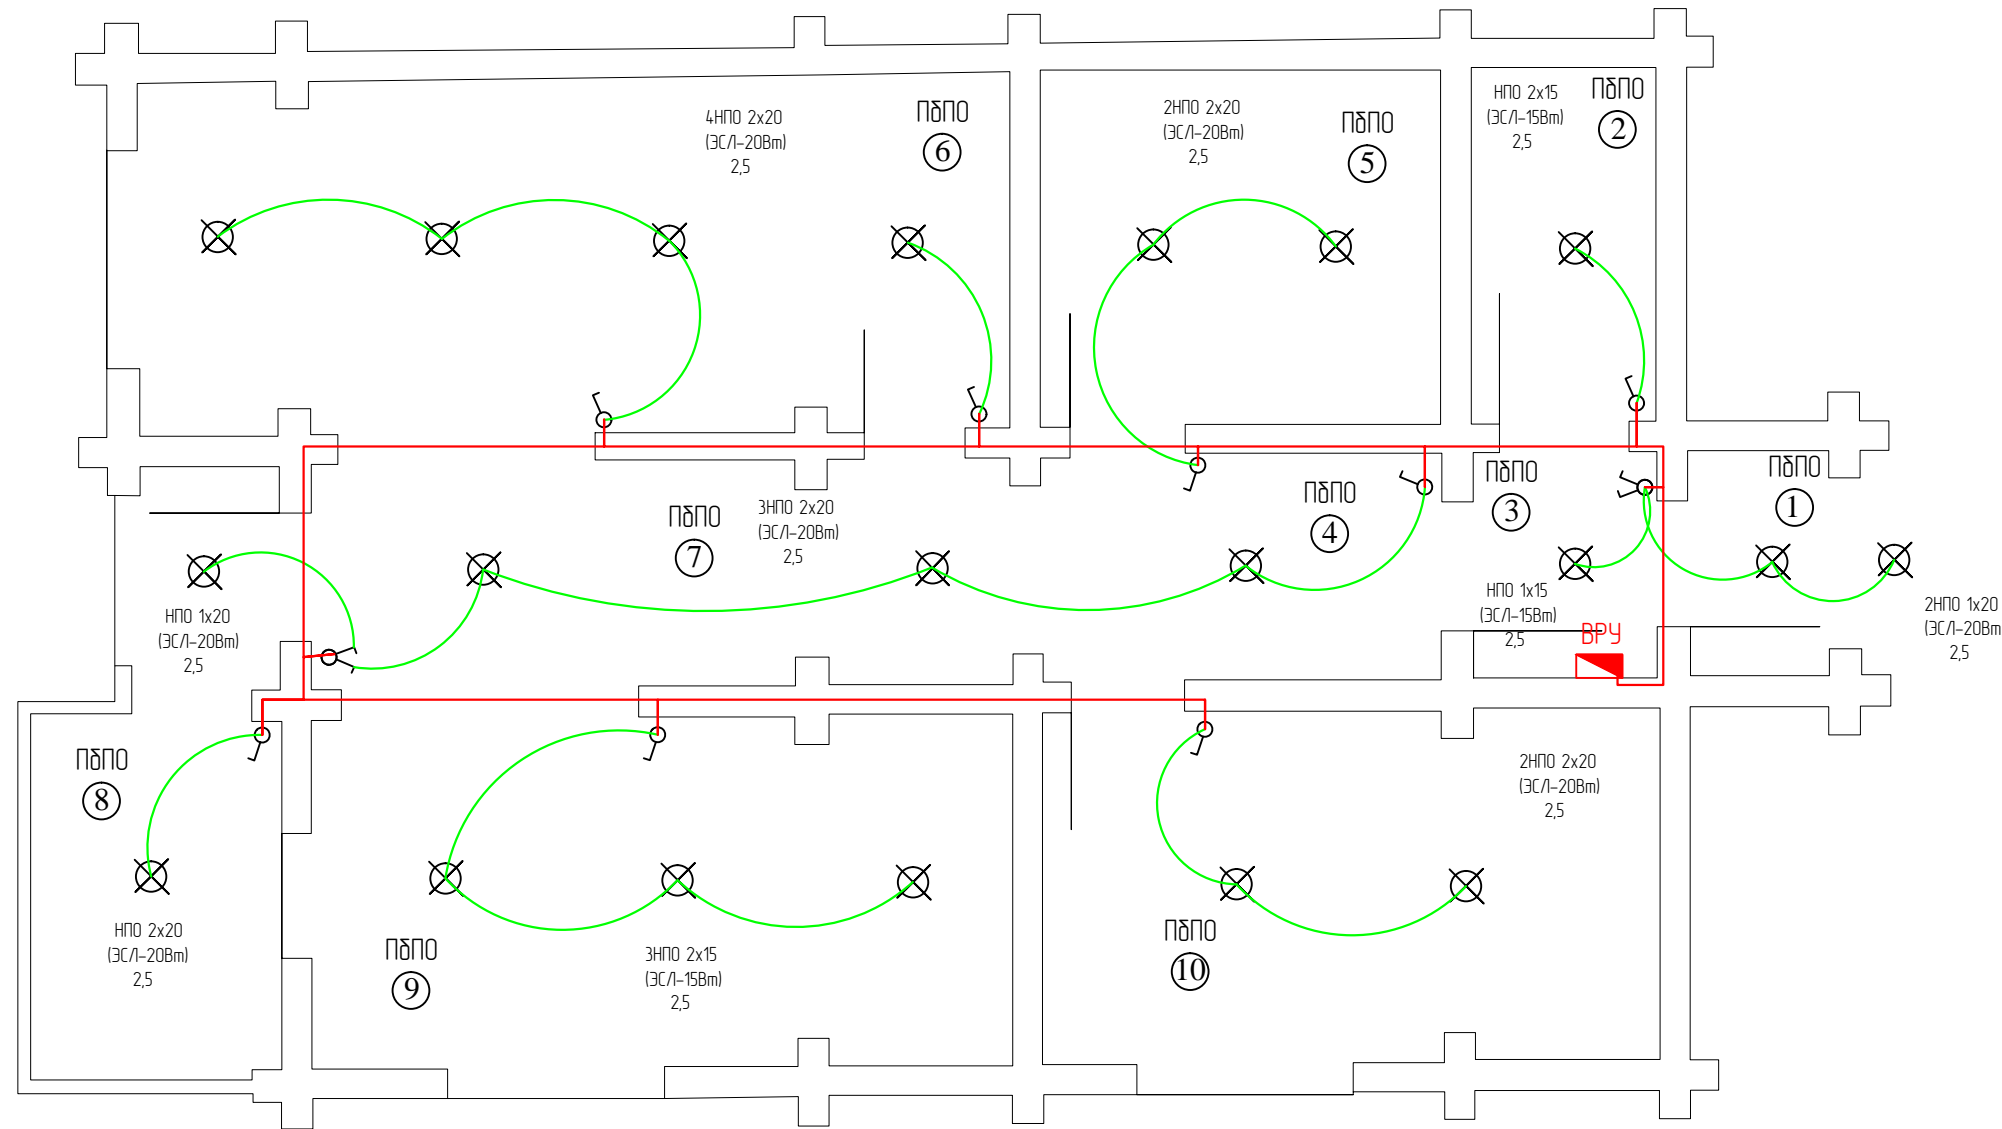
4НПО 2х20
(ЭСЛ-20Вт)
2,5

ПбПО
6

2НПО 2х20
(ЭСЛ-20Вт)
2,5

ПбПО
5

НПО 2х15
(ЭСЛ-15Вт)
2,5

ПбПО
2

ПбПО
1

ПбПО
3

ПбПО
4

ПбПО
7

3НПО 2х20
(ЭСЛ-20Вт)
2,5

НПО 1х20
(ЭСЛ-20Вт)
2,5

НПО 1х15
(ЭСЛ-15Вт)
2,5

2НПО 1х20
(ЭСЛ-20Вт)
2,5

ВРУ

ПбПО
8

НПО 2х20
(ЭСЛ-20Вт)
2,5

ПбПО
9

3НПО 2х15
(ЭСЛ-15Вт)
2,5

2НПО 2х20
(ЭСЛ-20Вт)
2,5

ПбПО
10